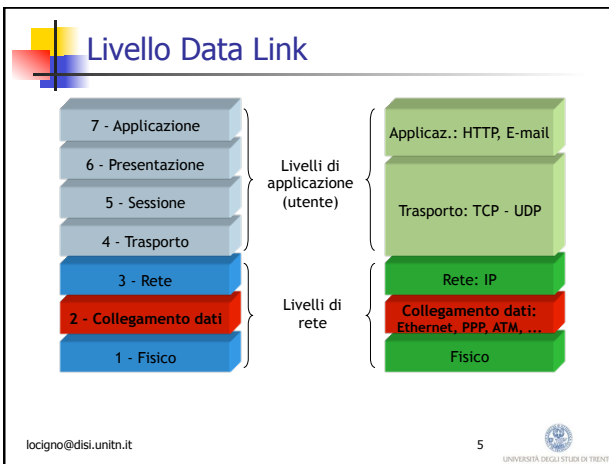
Livello Data Link

7 - Applicazione
6 - Presentazione
5 - Sessione
4 - Trasporto
3 - Rete
2 - Collegamento dati
1 - Fisico

Livelli di applicazione (utente)

Livelli di rete

Applicaz.: HTTP, E-mail
Trasporto: TCP - UDP
Rete: IP
Collegamento dati: Ethernet, PPP, ATM, ...
Fisico

locigno@disi.unitn.it

5

UNIVERSITÀ DEGLI STUDI DI TRENT